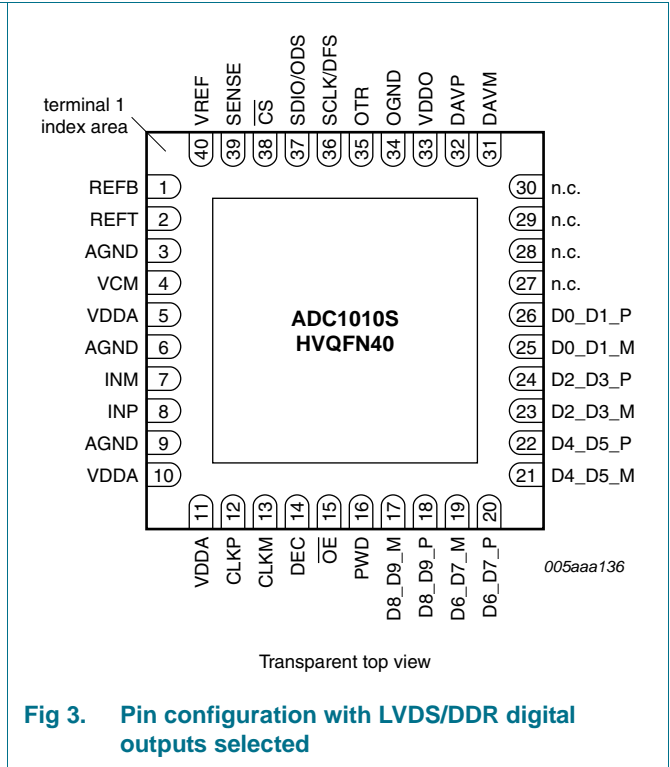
terminal 1 index area

VREF 40
SENSE 39
$\overline{CS}$ 38
SDIO/ODS 37
SCLK/DFS 36
OTR 35
OGND 34
VDDO 33
DAVP 32
DAVM 31

REFB 1
REFT 2
AGND 3
VCM 4
VDDA 5
AGND 6
INM 7
INP 8
AGND 9
VDDA 10

ADC1010S
HVQFN40

30 n.c.
29 n.c.
28 n.c.
27 n.c.
26 D0_D1_P
25 D0_D1_M
24 D2_D3_P
23 D2_D3_M
22 D4_D5_P
21 D4_D5_M

11 VDDA
12 CLKP
13 CLKM
14 DEC
15 $\overline{OE}$
16 PWD
17 D8_D9_M
18 D8_D9_P
19 D6_D7_M
20 D6_D7_P

005aaa136

Transparent top view

Fig 3. Pin configuration with LVDS/DDR digital outputs selected